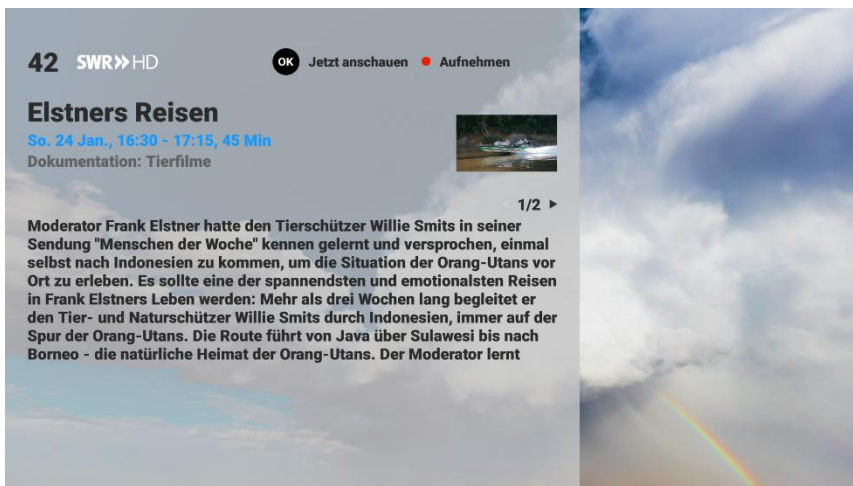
42 SWR HD

OK Jetzt anschauen ● Aufnehmen

Elstners Reisen

So. 24 Jan., 16:30 - 17:15, 45 Min

Dokumentation: Tierfilme

1/2 ▸

Moderator Frank Elstner hatte den Tierschützer Willie Smits in seiner Sendung "Menschen der Woche" kennen gelernt und versprochen, einmal selbst nach Indonesien zu kommen, um die Situation der Orang-Utans vor Ort zu erleben. Es sollte eine der spannendsten und emotionalsten Reisen in Frank Elstners Leben werden: Mehr als drei Wochen lang begleitet er den Tier- und Naturschützer Willie Smits durch Indonesien, immer auf der Spur der Orang-Utans. Die Route führt von Java über Sulawesi bis nach Borneo - die natürliche Heimat der Orang-Utans. Der Moderator lernt